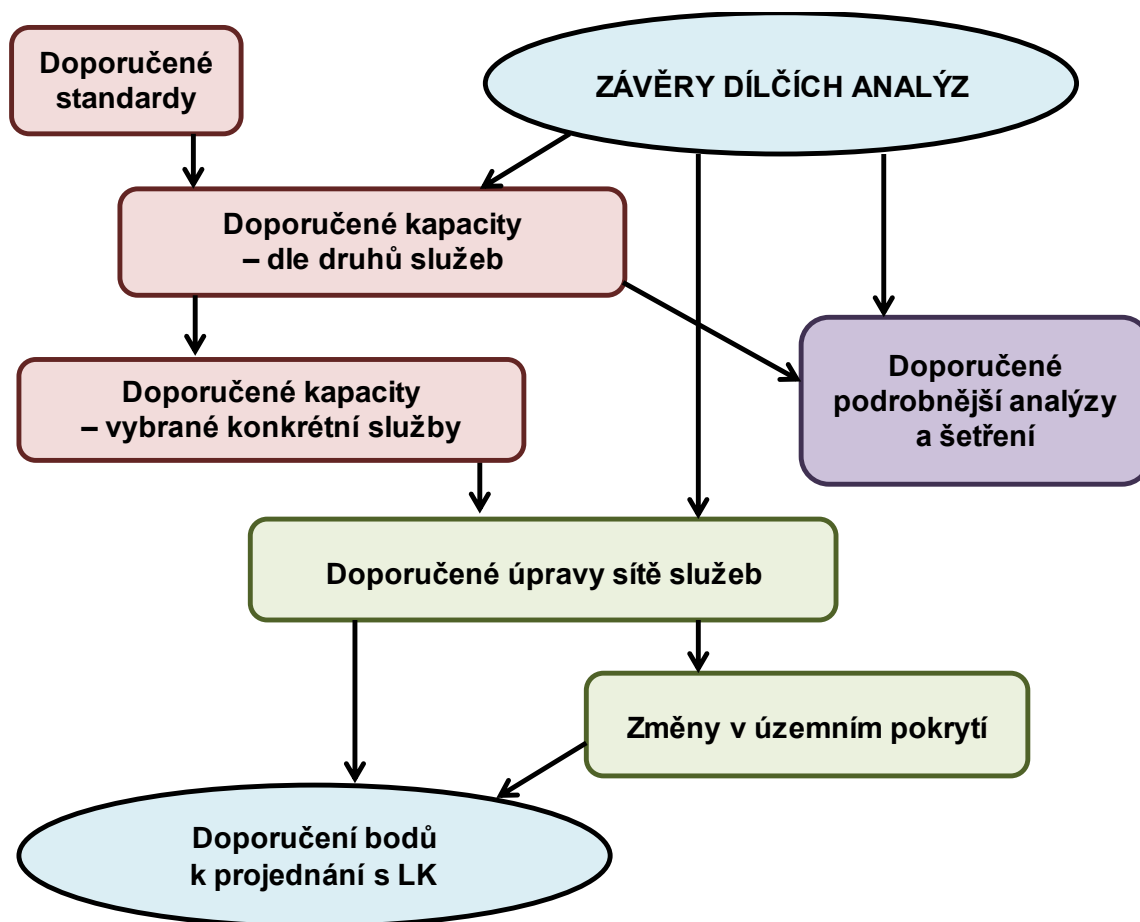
Doporučené standardy

ZÁVĚRY DÍLČÍCH ANALÝZ

Doporučené kapacity – dle druhů služeb

Doporučené kapacity – vybrané konkrétní služby

Doporučené podrobnější analýzy a šetření

Doporučené úpravy sítě služeb

Změny v územním pokrytí

Doporučení bodů k projednání s LK